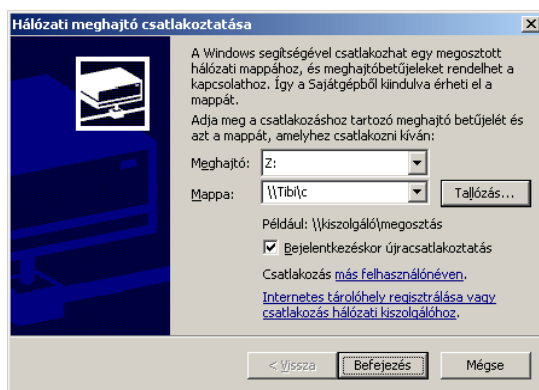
Hálózati meghajtó csatlakoztatása

A Windows segítségével csatlakozhat egy megosztott hálózati mappához, és meghajtóbetűjeleket rendelhet a kapcsolathoz. Így a Sajátgépből kiindulva érheti el a mappát.

Adja meg a csatlakozáshoz tartozó meghajtó betűjelét és azt a mappát, amelyhez csatlakozni kíván:

Meghajtó: Z:

Mappa: \\Tibi\c

Tallózás...

Például: \\kiszolgáló\megosztás

Bejelentkezéskor újracsatlakoztatás

Csatlakozás más felhasználónéven.

Internetes tárolóhely regisztrálása vagy csatlakozás hálózati kiszolgálóhoz.

< Vissza

Befejezés

Mégse